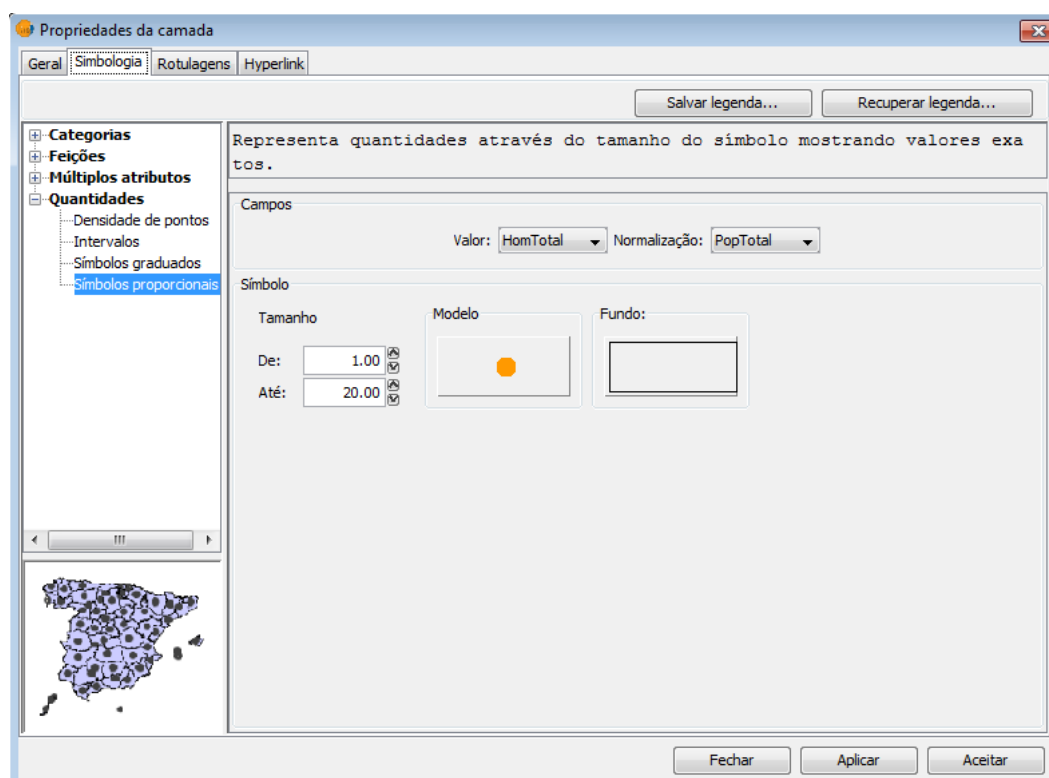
Propriedades da camada

Geral | Simbologia | Rotulagens | Hyperlink

Salvar legenda... | Recuperar legenda...

Categorias
Feições
Múltiplos atributos
Quantidades
Densidade de pontos
Intervalos
Símbolos graduados
Símbolos proporcionais

Representa quantidades através do tamanho do símbolo mostrando valores exatos.

Campos

Valor: HomTotal Normalização: PopTotal

Símbolo

Tamanho

De: 1.00

Até: 20.00

Modelo

Fundo:

Fechar | Aplicar | Aceitar